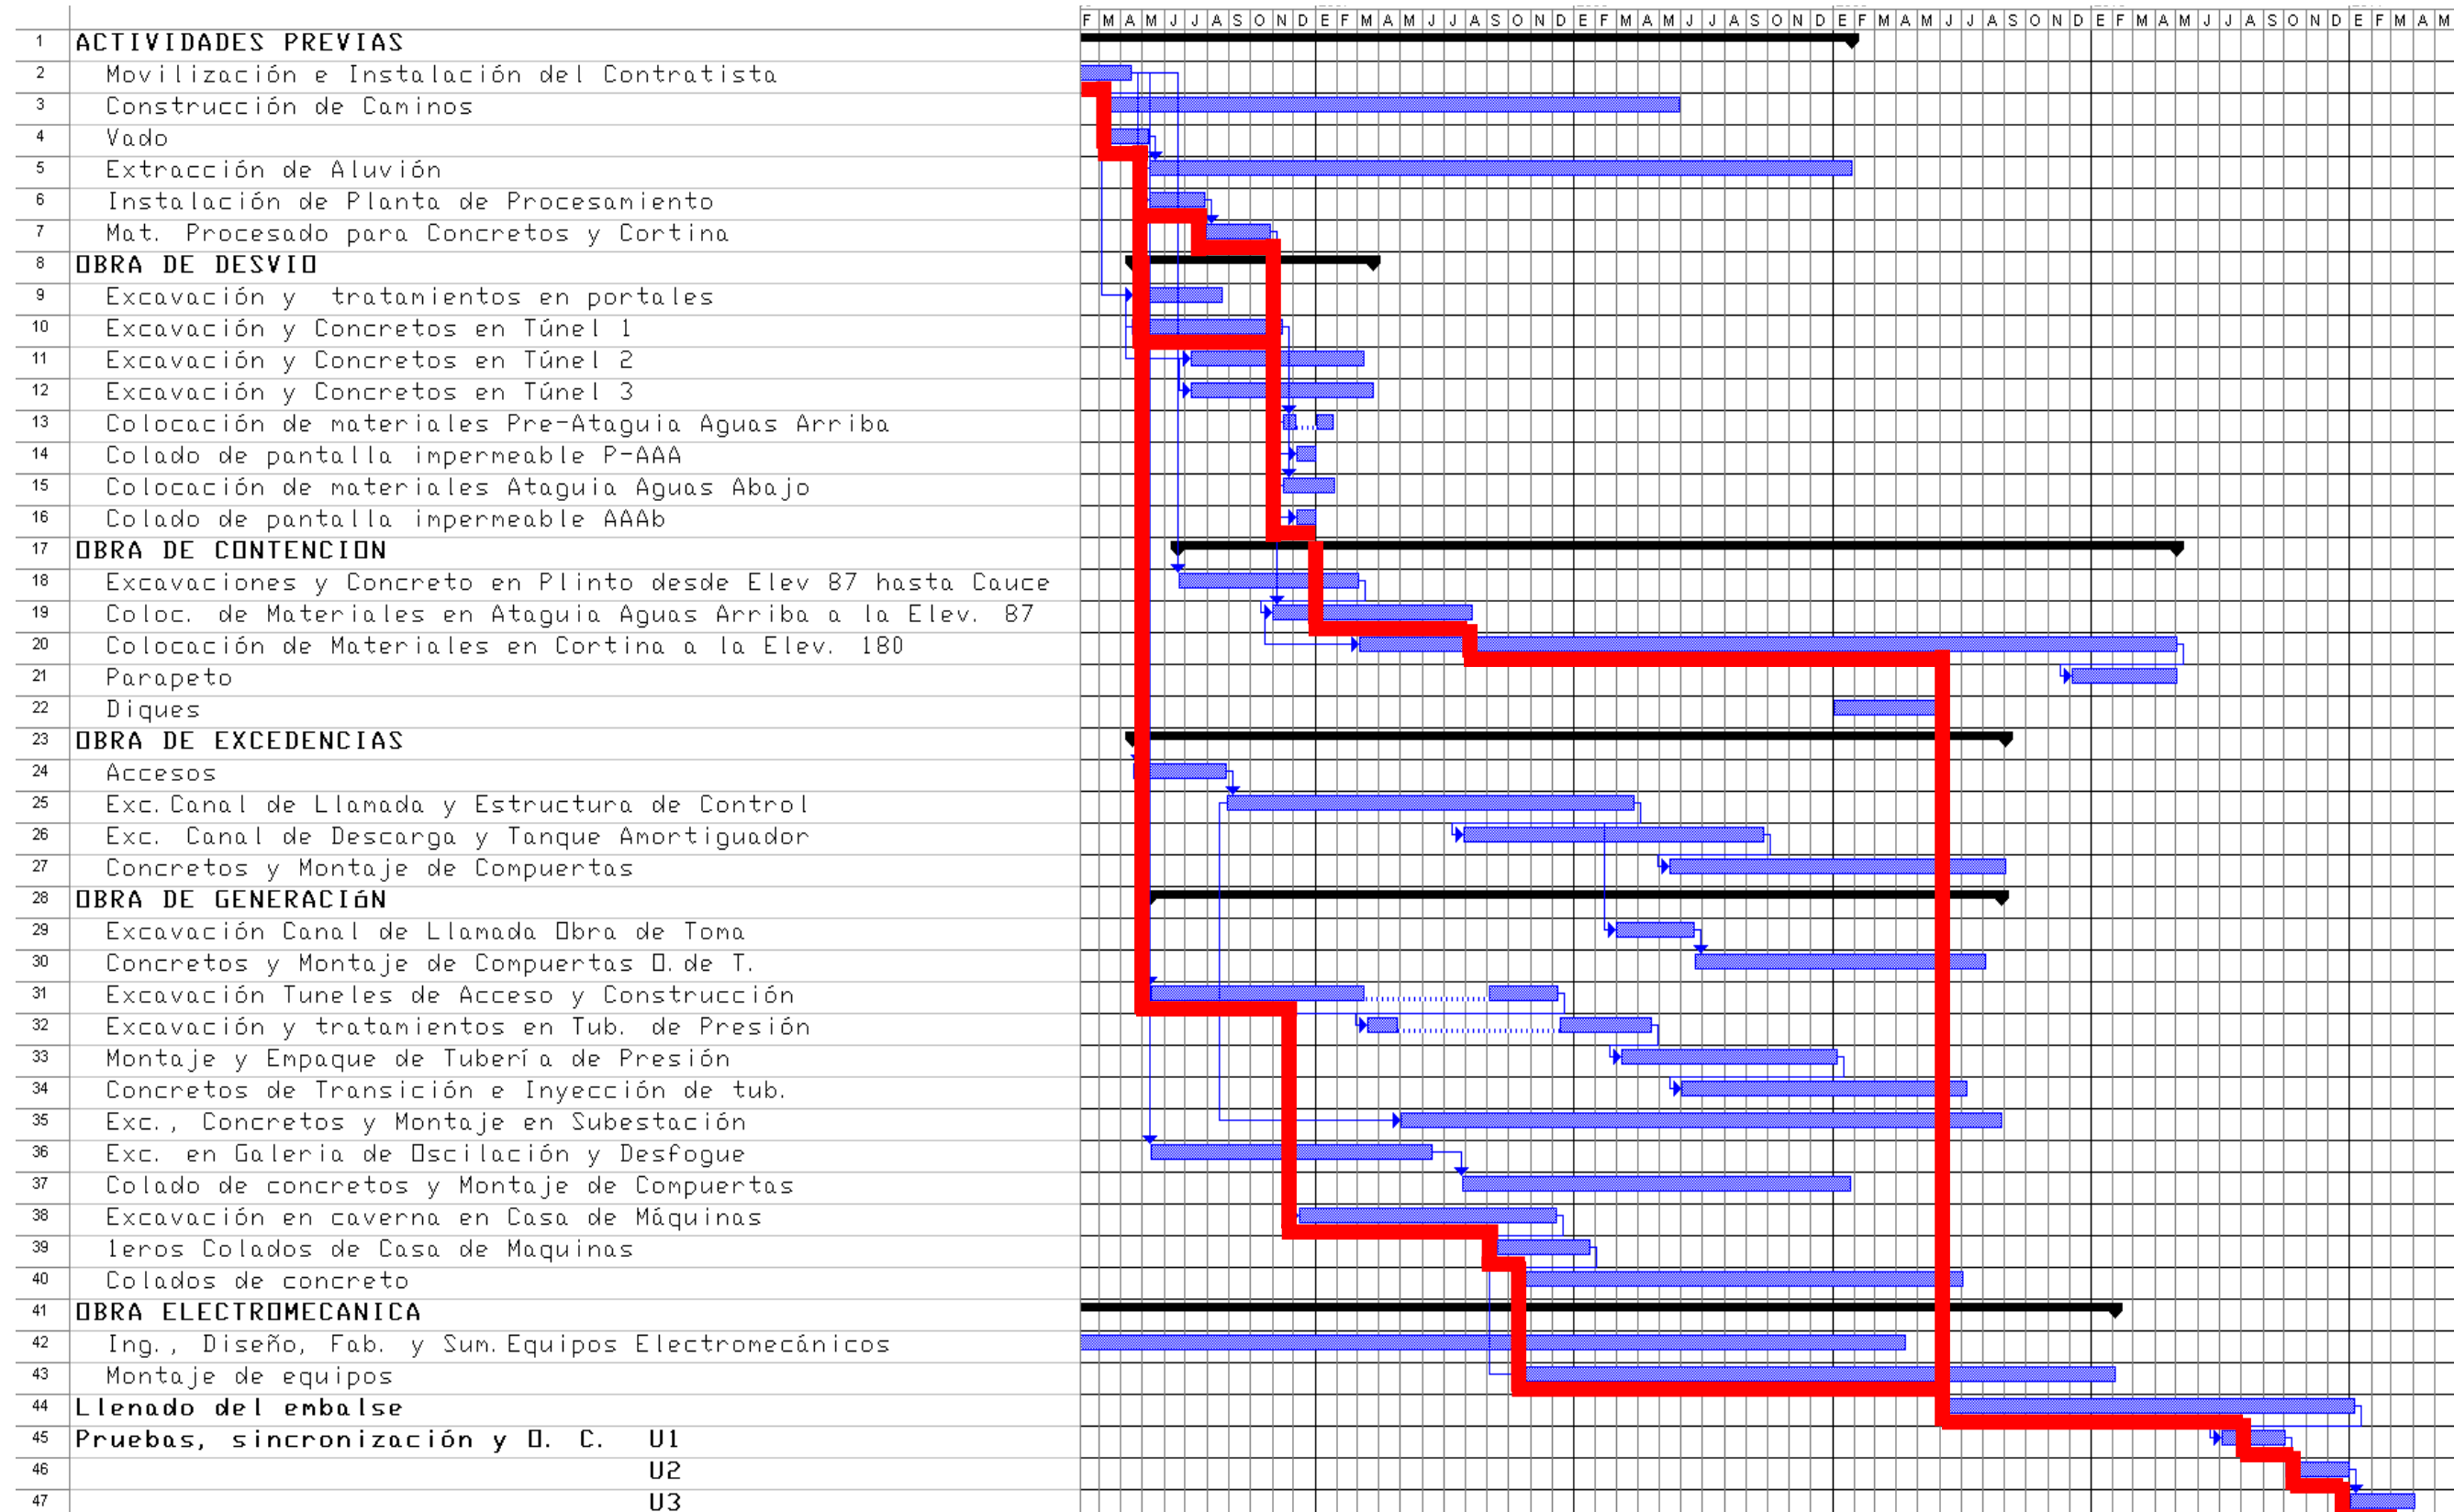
| | | F | M | A | M | J | J | A | S | O | N | D | E | F | M | A | M | J | J | A | S | O | N | D | E | F | M | A | M | J | J | A | S | O | N | D | E | F | M | A | M | J | J | A | S | O | N | D | E | F | M | A | M | J | J | A | S | O | N | D | E | F | M | A | M |
|---|---|---|---|---|---|---|---|---|---|---|---|---|---|---|---|---|---|---|---|---|---|---|---|---|---|---|---|---|---|---|---|---|---|---|---|---|---|---|---|---|---|---|---|---|---|---|---|---|---|---|---|---|---|---|---|---|---|---|---|---|---|---|---|---|---|

1 ACTIVIDADES PREVIAS
2 Movilización e Instalación del Contratista
3 Construcción de Caminos
4 Vado
5 Extracción de Aluvión
6 Instalación de Planta de Procesamiento
7 Mat. Procesado para Concretos y Cortina
8 OBRA DE DESVIO
9 Excavación y tratamientos en portales
10 Excavación y Concretos en Túnel 1
11 Excavación y Concretos en Túnel 2
12 Excavación y Concretos en Túnel 3
13 Colocación de materiales Pre-Ataguia Aguas Arriba
14 Colado de pantalla impermeable P-AAA
15 Colocación de materiales Ataguia Aguas Abajo
16 Colado de pantalla impermeable AAAb
17 OBRA DE CONTENCION
18 Excavaciones y Concreto en Plinto desde Elev 87 hasta Cauce
19 Coloc. de Materiales en Ataguia Aguas Arriba a la Elev. 87
20 Colocación de Materiales en Cortina a la Elev. 180
21 Parapeto
22 Diques
23 OBRA DE EXCEDENCIAS
24 Accesos
25 Exc. Canal de Llamada y Estructura de Control
26 Exc. Canal de Descarga y Tanque Amortiguador
27 Concretos y Montaje de Compuertas
28 OBRA DE GENERACIóN
29 Excavación Canal de Llamada Obra de Toma
30 Concretos y Montaje de Compuertas O. de T.
31 Excavación Tuneles de Acceso y Construcción
32 Excavación y tratamientos en Tub. de Presión
33 Montaje y Empaque de Tubería de Presión
34 Concretos de Transición e Inyección de tub.
35 Exc., Concretos y Montaje en Subestación
36 Exc. en Galeria de Oscilación y Desfogue
37 Colado de concretos y Montaje de Compuertas
38 Excavación en caverna en Casa de Máquinas
39 1eros Colados de Casa de Maquinas
40 Colados de concreto
41 OBRA ELECTROMECANICA
42 Ing., Diseño, Fab. y Sum. Equipos Electromecánicos
43 Montaje de equipos
44 Llenado del embalse
45 Pruebas, sincronización y O. C. U1
46 U2
47 U3